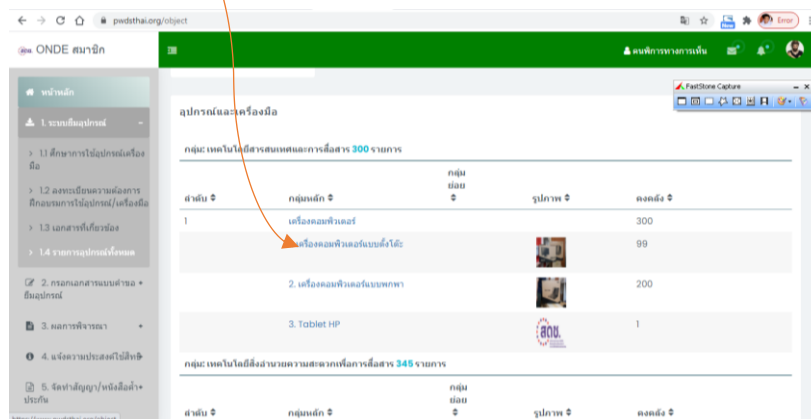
pwdsthai.org/object

Error

ONDE สมาชิก

คนพิการทางการเห็น

FastStone Capture

หน้าหลัก

1. ระบบยืมอุปกรณ์

> 1.1 ศึกษาการใช้อุปกรณ์เครื่องมือ

> 1.2 ลงทะเบียนความต้องการฝึกอบรมการใช้อุปกรณ์/เครื่องมือ

> 1.3 เอกสารที่เกี่ยวข้อง

> 1.4 รายการอุปกรณ์ทั้งหมด

2. กรอกเอกสารแบบคำขอยืมอุปกรณ์

3. ผลการพิจารณา

4. แจ้งความประสงค์ใช้สิทธิ์

5. จัดทำสัญญา/หนังสือค้ำประกัน

อุปกรณ์และเครื่องมือ

กลุ่ม: เทคโนโลยีสารสนเทศและการสื่อสาร 300 รายการ

| ลำดับ | กลุ่มหลัก | กลุ่มย่อย | รูปภาพ | คงคลัง |
|---|---|---|---|---|
| 1 | เครื่องคอมพิวเตอร์ | | | 300 |
| | 1. เครื่องคอมพิวเตอร์แบบตั้งโต๊ะ | | | 99 |
| | 2. เครื่องคอมพิวเตอร์แบบพกพา | | | 200 |
| | 3. Tablet HP | | | 1 |

กลุ่ม: เทคโนโลยีสิ่งอำนวยความสะดวกเพื่อการสื่อสาร 345 รายการ

| ลำดับ | กลุ่มหลัก | กลุ่มย่อย | รูปภาพ | คงคลัง |
|---|---|---|---|---|